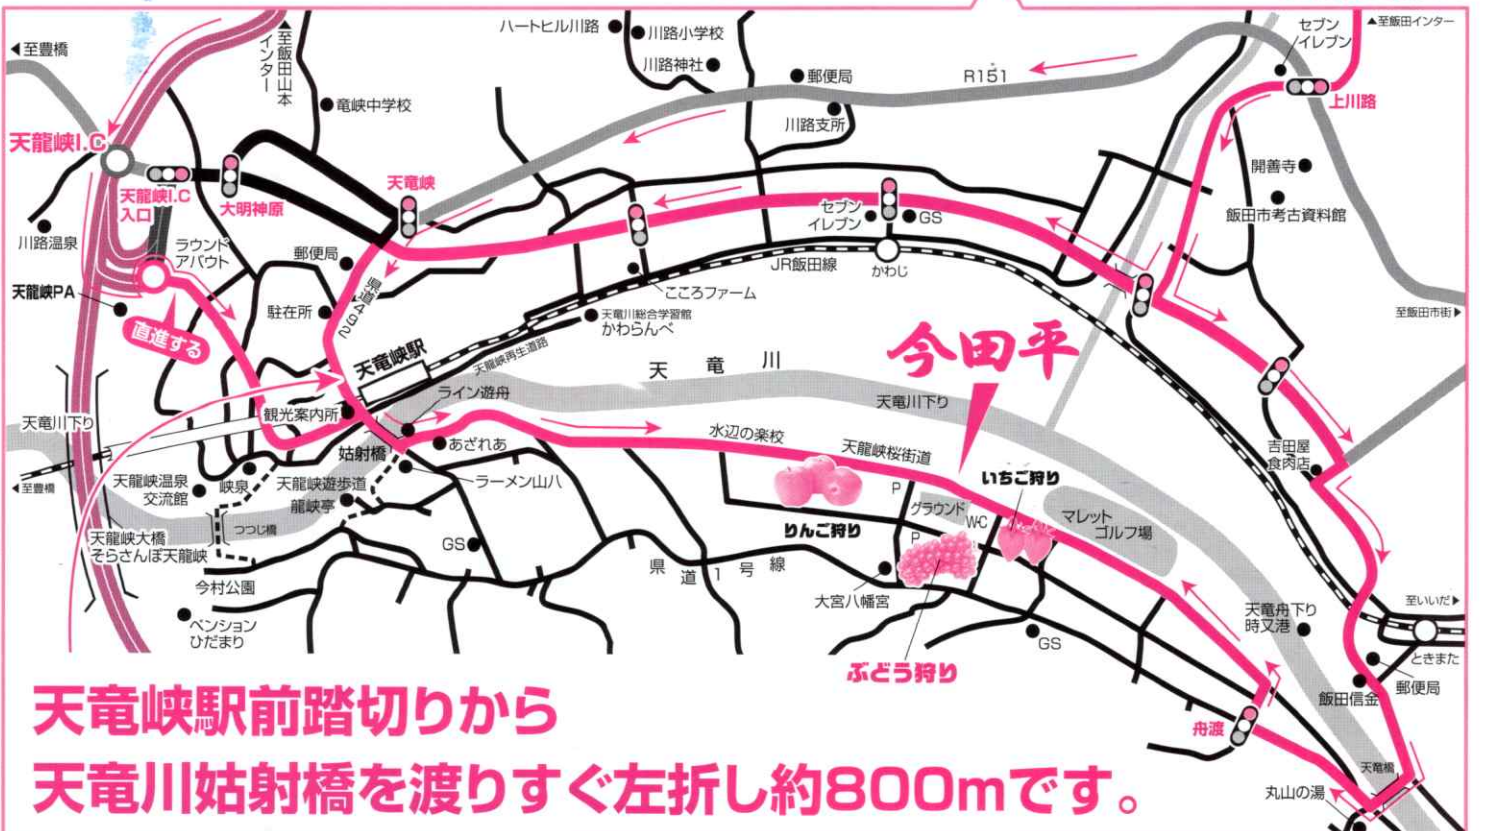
◀至豊橋
至飯田山本インター
ハートヒル川路
川路小学校
川路神社
郵便局
R151
セブンイレブン
▲至飯田インター
上川路
竜峡中学校
川路支所
天龍峡I.C
天龍峡I.C入口
大明神原
天竜峡
セブンイレブン
GS
開善寺
飯田市考古資料館
川路温泉
ラウンドアバウト
郵便局
県道492
JR飯田線
かわじ
天龍峡PA
直進する
駐在所
こころファーム
天竜川総合学習館かわらんべ
至飯田市街▶
天竜峡駅
天龍峡再生道路
今田平
天竜川
ライン遊舟
天竜川下り
天竜川下り
観光案内所
姑射橋
あざれあ
水辺の楽校
天龍峡桜街道
吉田屋食肉店
◀至豊橋
天龍峡温泉交流館
峡泉
天龍峡遊歩道
ラーメン山ハ
いちご狩り
龍峡亭
P
グラウンド
WC
マレットゴルフ場
つつじ橋
りんご狩り
天龍峡大橋そらさんぽ天龍峡
GS
P
県道1号線
今村公園
大宮八幡宮
天竜舟下り時又港
至いいだ▶
ペンションひだまり
GS
ときまた
ぶどう狩り
郵便局
飯田信金
天竜峡駅前踏切りから
天竜川姑射橋を渡りすぐ左折し約800mです。
舟渡
丸山の湯
天竜橋